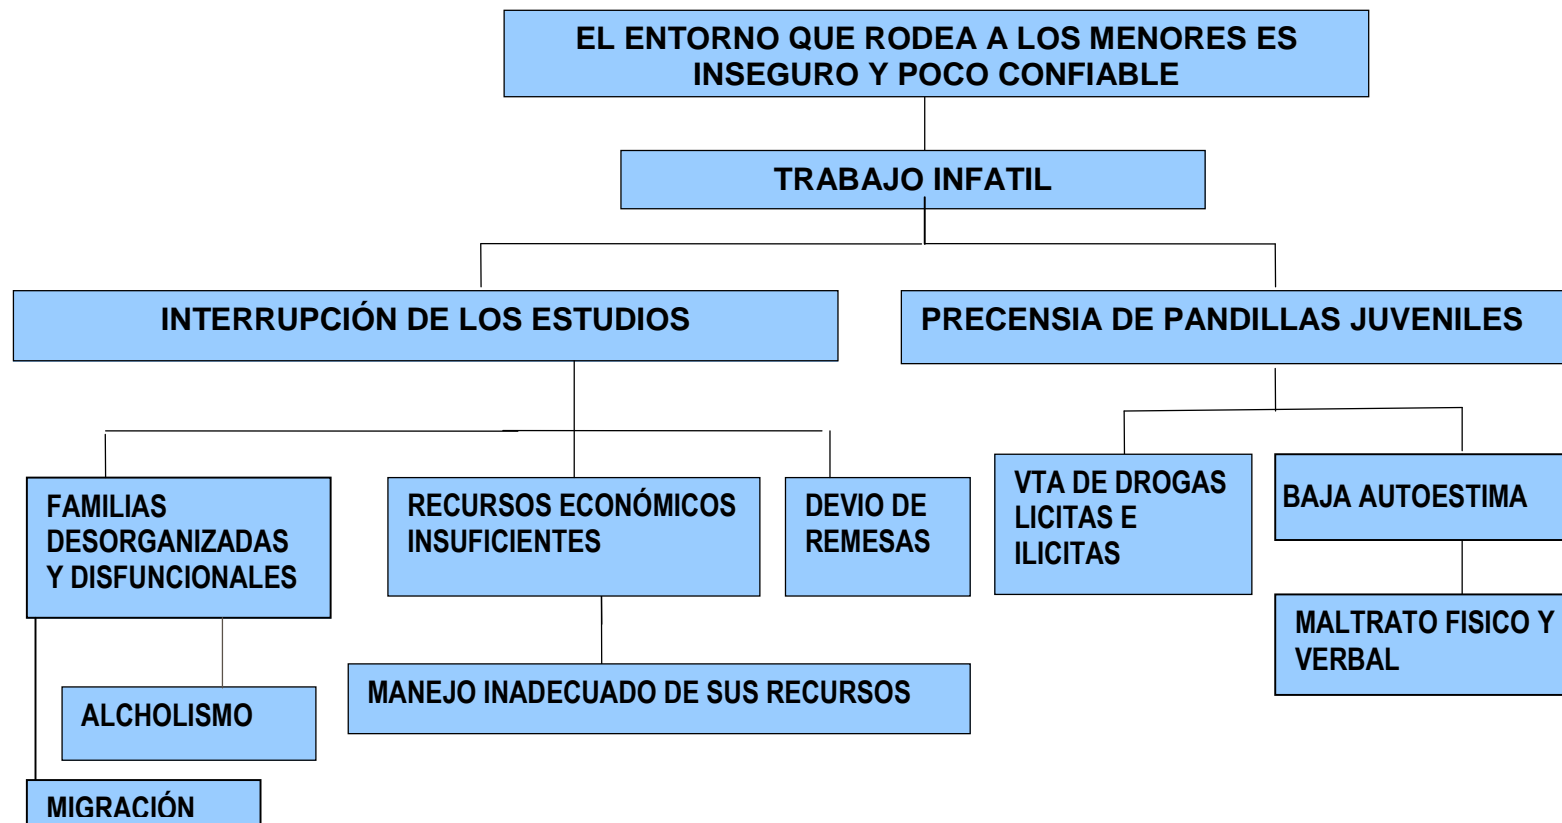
EL ENTORNO QUE RODEA A LOS MENORES ES INSEGURO Y POCO CONFIABLE

TRABAJO INFATIL

INTERRUPCIÓN DE LOS ESTUDIOS

PRECENSIA DE PANDILLAS JUVENILES

FAMILIAS DESORGANIZADAS Y DISFUNCIONALES

RECURSOS ECONÓMICOS INSUFICIENTES

DEVIO DE REMESAS

VTA DE DROGAS LICITAS E ILICITAS

BAJA AUTOESTIMA

MALTRATO FISICO Y VERBAL

MANEJO INADECUADO DE SUS RECURSOS

ALCHOLISMO

MIGRACIÓN